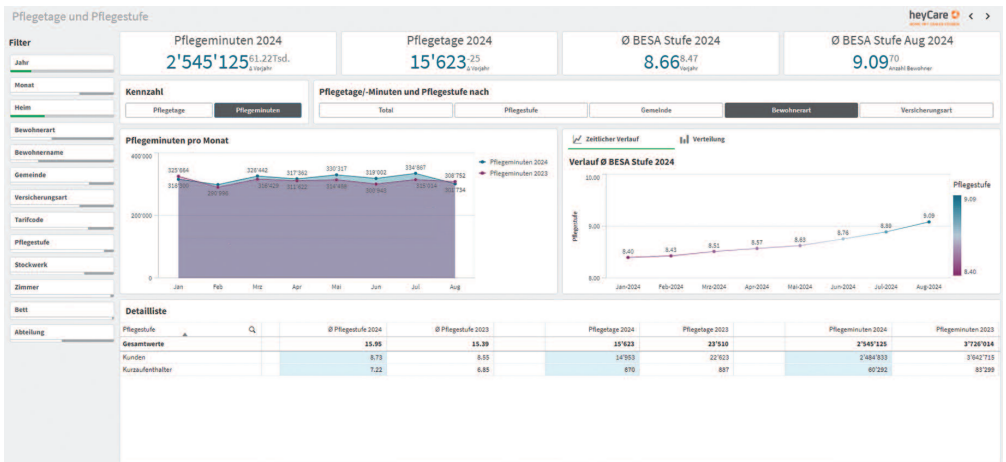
Pflegetage und Pflegestufe

heyCare

Filter

Jahr

Monat

Heim

Bewohnerart

Bewohnername

Gemeinde

Versicherungsart

Tarifcode

Pflegestufe

Stockwerk

Zimmer

Bett

Abteilung

Pflegeminuten 2024
2'545'125 61.22Tsd. Δ Vorjahr

Pflegetage 2024
15'623 -25 Δ Vorjahr

Ø BESA Stufe 2024
8.66 8.47 Vorjahr

Ø BESA Stufe Aug 2024
9.09 70 Anzahl Bewohner

Kennzahl
Pflegetage | Pflegeminuten

Pflegetage/-Minuten und Pflegestufe nach
Total | Pflegestufe | Gemeinde | Bewohnerart | Versicherungsart

Pflegeminuten pro Monat

400'000
200'000
0

325'684
318'500
290'986
326'442
316'629
317'362
311'632
330'317
314'459
318'002
300'940
334'867
315'514
308'752
301'734

Jan Feb Mrz Apr Mai Jun Jul Aug

Pflegeminuten 2024
Pflegeminuten 2023

Zeitlicher Verlauf | Verteilung

Verlauf Ø BESA Stufe 2024

10.00
9.00
8.00
Pflegestufe

8.40 8.43 8.51 8.57 8.63 8.76 8.88 9.09

Jan-2024 Feb-2024 Mrz-2024 Apr-2024 Mai-2024 Jun-2024 Jul-2024 Aug-2024

Pflegestufe
9.09
8.40

Detailliste

| Pflegestufe | Ø Pflegestufe 2024 | Ø Pflegestufe 2023 | Pflegetage 2024 | Pflegetage 2023 | Pflegeminuten 2024 | Pflegeminuten 2023 |
|---|---|---|---|---|---|---|
| Gesamtwerte | 15.95 | 15.39 | 15'623 | 23'510 | 2'545'125 | 3'726'014 |
| Kunden | 8.73 | 8.55 | 14'953 | 22'623 | 2'484'833 | 3'642'715 |
| Kurzaufenthalter | 7.22 | 6.85 | 670 | 887 | 60'292 | 83'299 |